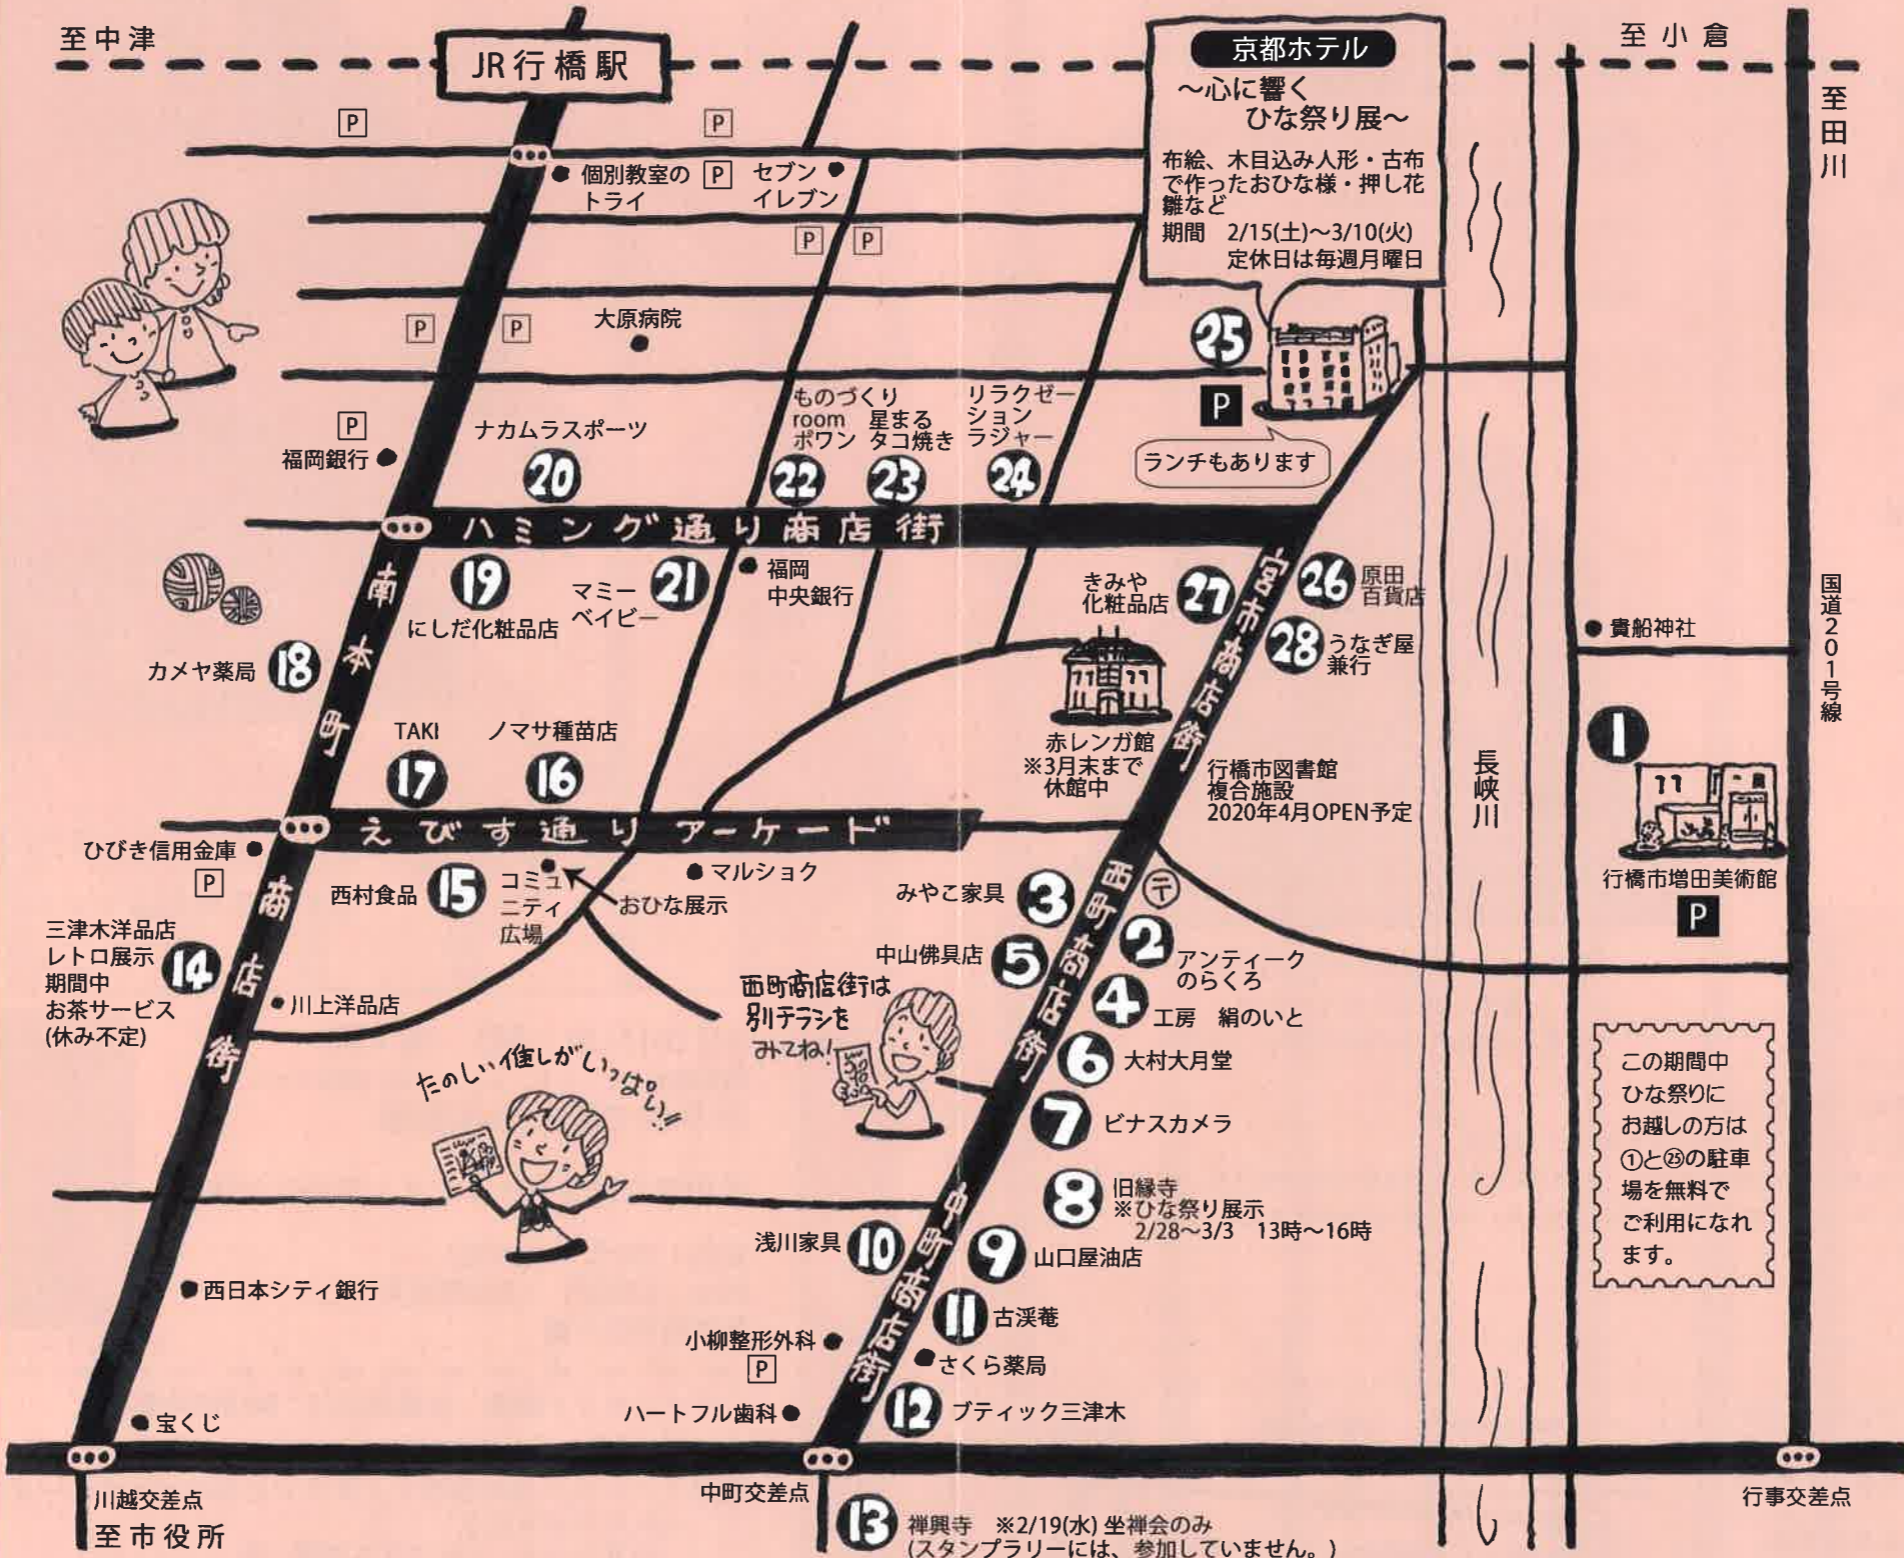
至中津

JR行橋駅

至小倉

至田川

京都ホテル
〜心に響く
ひな祭り展〜
布絵、木目込み人形・古布で作ったおひな様・押し花雛など
期間 2/15(土)〜3/10(火)
定休日は毎週月曜日

P
P
P
P
P
P
P
P

個別教室のトライ
セブンイレブン
大原病院

25
P
ランチもあります

福岡銀行
ナカムラスポーツ
20
ものづくりroomポワン
22
星まるタコ焼き
23
リラクゼーションラジャー
24

ハミング通り商店街

19
にしだ化粧品店
マミーベイビー
21
福岡中央銀行
きみや化粧品店
27
26
原田百貨店
28
うなぎ屋兼行
宮市商店街

南本町商店街

カメヤ薬局
18

貴船神社

国道201号線

TAKI
17
ノマサ種苗店
16
赤レンガ館
※3月末まで休館中
行橋市図書館複合施設
2020年4月OPEN予定

1
行橋市増田美術館
P

長峡川

えびす通りアーケード

ひびき信用金庫
P
西村食品
15
コミュニティ広場
おひな展示
マルショク
みやこ家具
3
〒
2
アンティークのらくろ
西町商店街

三津木洋品店
レトロ展示
期間中
お茶サービス
(休み不定)
14
川上洋品店
中山佛具店
5
4
工房 絹のいと
西町商店街は別チラシをみてね!
6
大村大月堂
7
ビナスカメラ

この期間中ひな祭りにお越しの方は①と㉕の駐車場を無料でご利用になれます。

たのしい催しがいっぱい!!

8
旧縁寺
※ひな祭り展示
2/28〜3/3 13時〜16時
浅川家具
10
9
山口屋油店
中町商店街
西日本シティ銀行
11
古渓菴
小柳整形外科
P
さくら薬局
ハートフル歯科
12
ブティック三津木
宝くじ

川越交差点
至市役所
中町交差点
13
禅興寺 ※2/19(水) 坐禅会のみ
(スタンプラリーには、参加していません。)
行事交差点